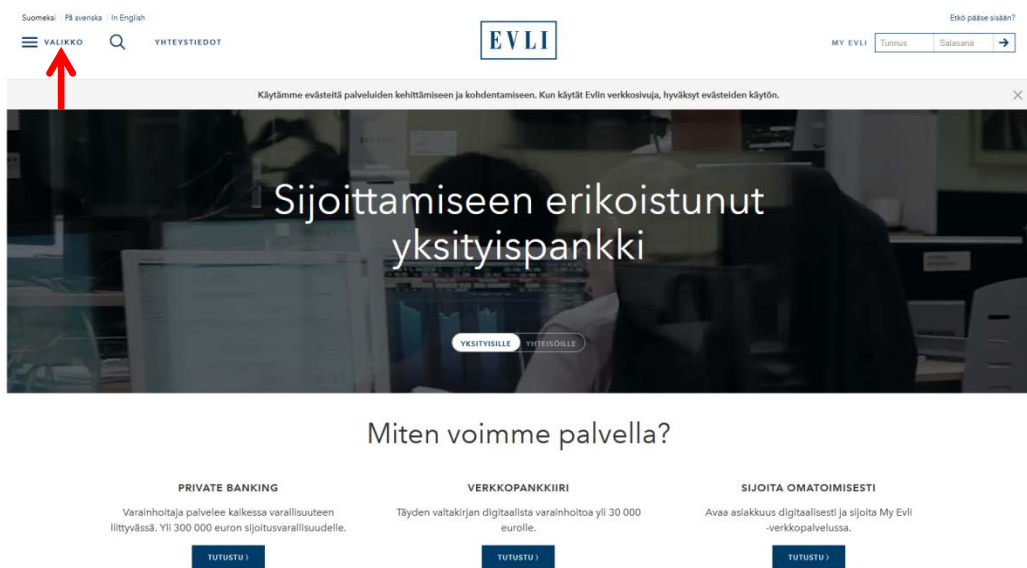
Suomeksi | På svenska | In English

VALIKKO YHTEYSTIEDOT

EVLI

Etkö pääse sisään?

MY EVLI Tunnus Salasana

Käytämme evästeitä palveluiden kehittämiseen ja kohdentamiseen. Kun käytät Evlin verkkosivuja, hyväksyt evästeiden käytön.

Sijoittamiseen erikoistunut yksityispankki

YKSITYISILLE YHTEISÖILLE

Miten voimme palvella?

PRIVATE BANKING

Varainhoitaja palvelee kaikessa varallisuuteen liittyvässä. Yli 300 000 euron sijoitusvarallisuudelle.

TUTUSTU ›

VERKKOPANKKIIRI

Täyden valtakirjan digitaalista varainhoitoa yli 30 000 eurolle.

TUTUSTU ›

SIJOITA OMATOIMISESTI

Avaa asiakkuus digitaalisesti ja sijoita My Evli -verkkopalvelussa.

TUTUSTU ›